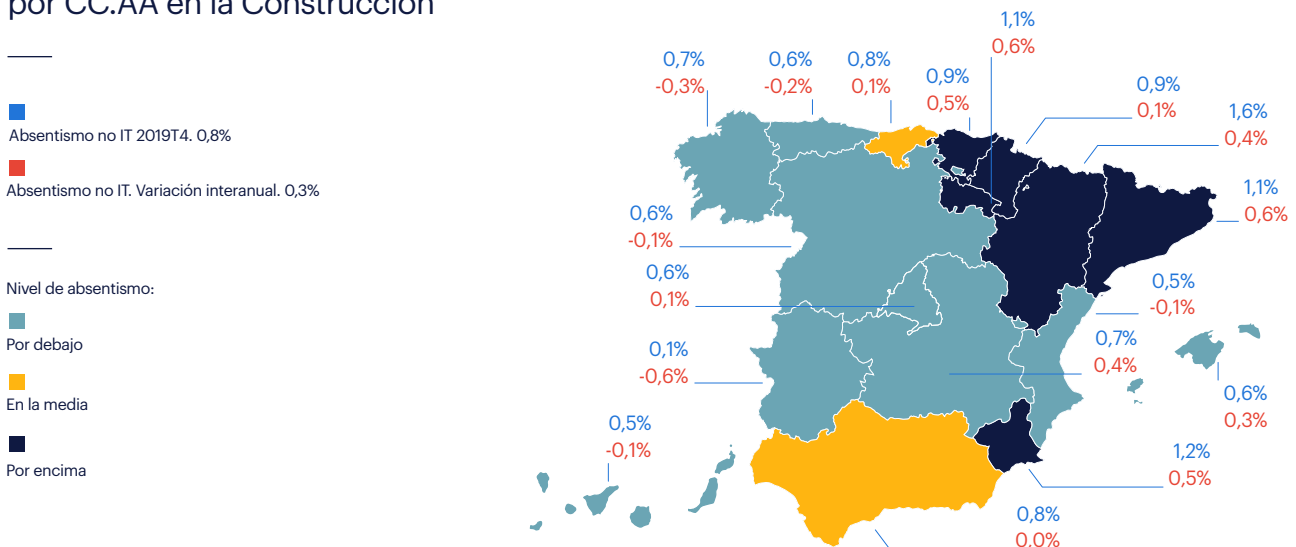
por CC.AA en la Construcción

Absentismo no IT 2019T4. 0,8%

Absentismo no IT. Variación interanual. 0,3%

Nivel de absentismo:

Por debajo

En la media

Por encima

1,1%
0,6%

0,7%
-0,3%

0,6%
-0,2%

0,8%
0,1%

0,9%
0,5%

0,9%
0,1%

1,6%
0,4%

1,1%
0,6%

0,6%
-0,1%

0,6%
0,1%

0,5%
-0,1%

0,7%
0,4%

0,1%
-0,6%

0,6%
0,3%

0,5%
-0,1%

1,2%
0,5%

0,8%
0.0%